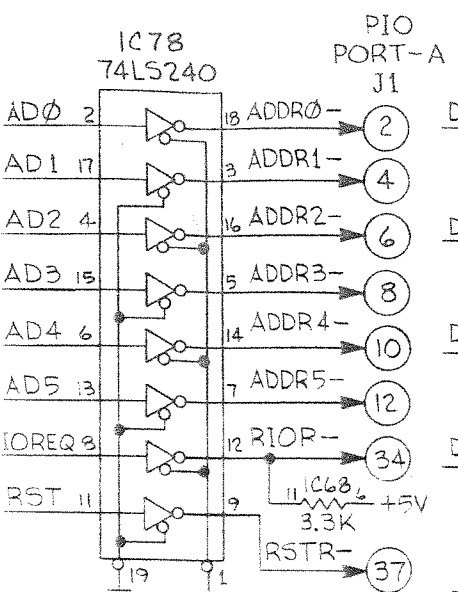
IC78
74LS240

PIO
PORT-A
J1

ADØ 2
18 ADDRØ-
2
AD1 17
3 ADDR1-
4
AD2 4
16 ADDR2-
6
AD3 15
5 ADDR3-
8
AD4 6
14 ADDR4-
10
AD5 13
7 ADDR5-
12
IOREQ 8
12 RIOR-
34
11 IC68 6
+5V
3.3K
RST 11
9
RSTR-
37
19
1
D
D
D
D